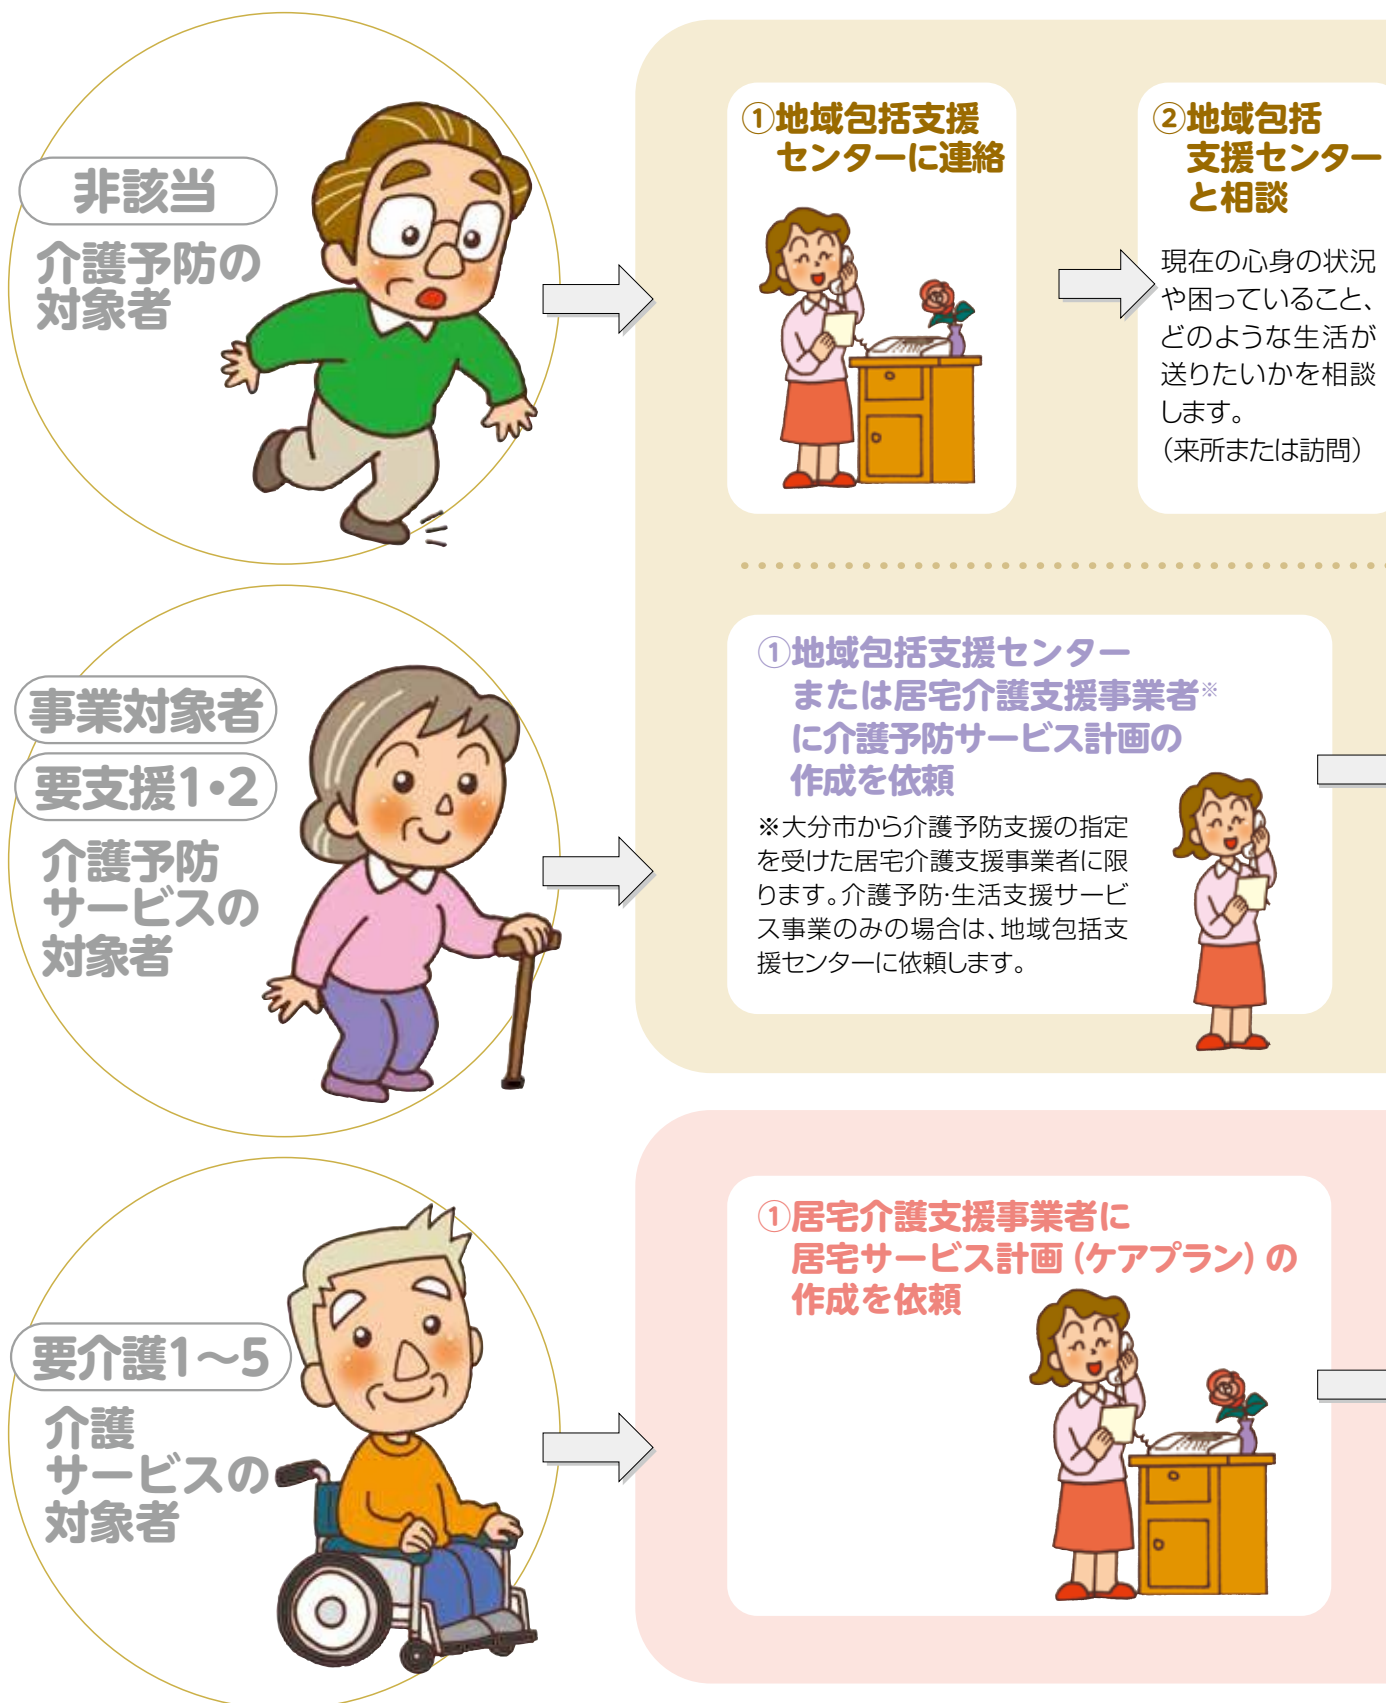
非該当

介護予防の対象者

①地域包括支援センターに連絡

②地域包括支援センターと相談

現在の心身の状況や困っていること、どのような生活が送りたいかを相談します。
(来所または訪問)

事業対象者

要支援1•2

介護予防サービスの対象者

①地域包括支援センターまたは居宅介護支援事業者※に介護予防サービス計画の作成を依頼

※大分市から介護予防支援の指定を受けた居宅介護支援事業者に限ります。介護予防·生活支援サービス事業のみの場合は、地域包括支援センターに依頼します。

要介護1〜5

介護サービスの対象者

①居宅介護支援事業者に居宅サービス計画(ケアプラン)の作成を依頼